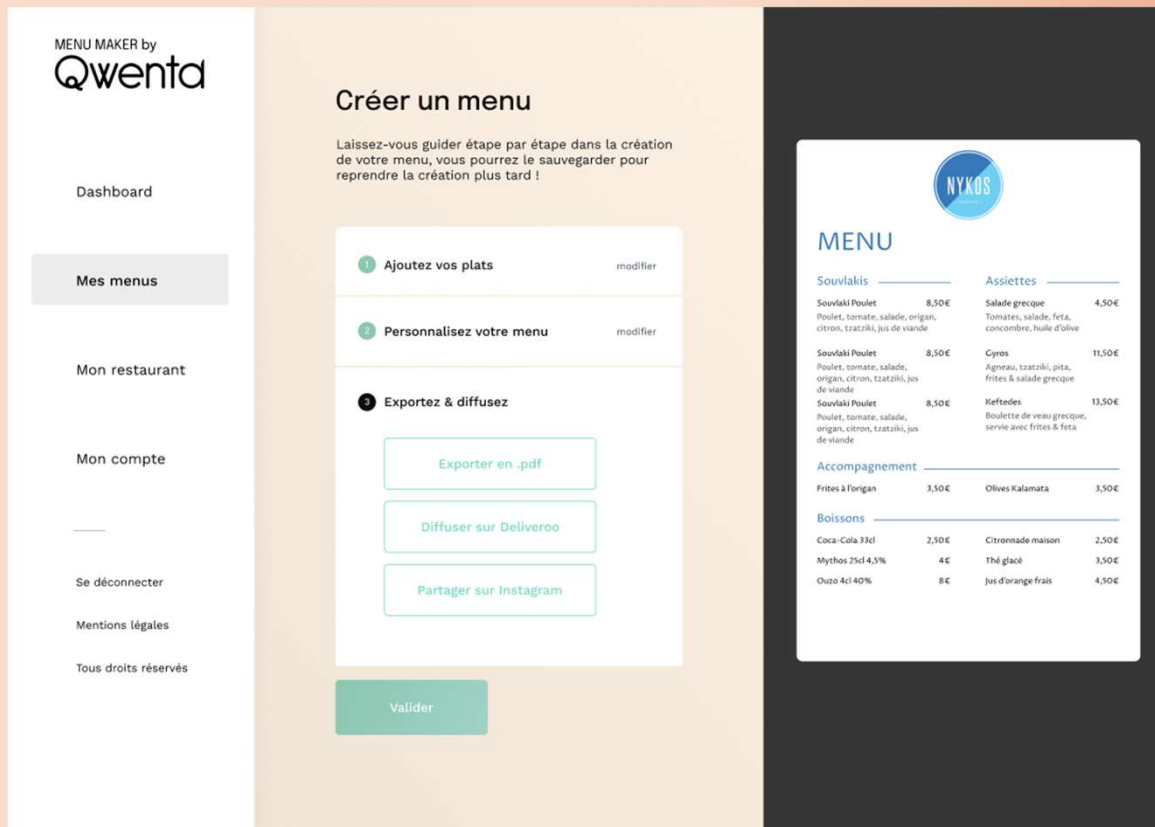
MENU MAKER by
Qwenta

Dashboard

Mes menus

Mon restaurant

Mon compte

Se déconnecter

Mentions légales

Tous droits réservés

Créer un menu

Laissez-vous guider étape par étape dans la création de votre menu, vous pourrez le sauvegarder pour reprendre la création plus tard !

1 Ajoutez vos plats modifier

2 Personnalisez votre menu modifier

3 Exportez & diffusez

Exporter en .pdf

Diffuser sur Deliveroo

Partager sur Instagram

Valider

NYKOS

MENU

Souvlakis

Souvlaki Poulet 8,50€
Poulet, tomate, salade, origan, citron, tzatziki, jus de viande

Souvlaki Poulet 8,50€
Poulet, tomate, salade, origan, citron, tzatziki, jus de viande

Souvlaki Poulet 8,50€
Poulet, tomate, salade, origan, citron, tzatziki, jus de viande

Assiettes

Salade grecque 4,50€
Tomates, salade, feta, concombre, huile d'olive

Gyros 11,50€
Agneau, tzatziki, pita, frites & salade grecque

Keftedes 13,50€
Boulette de veau grecque, servie avec frites & feta

Accompagnement

Frites à l'origan 3,50€

Olives Kalamata 3,50€

Boissons

Coca-Cola 33cl 2,50€

Mythos 25cl 4,5% 4€

Ouzo 4cl 40% 8€

Citronnade maison 2,50€

Thé glacé 3,50€

Jus d'orange frais 4,50€